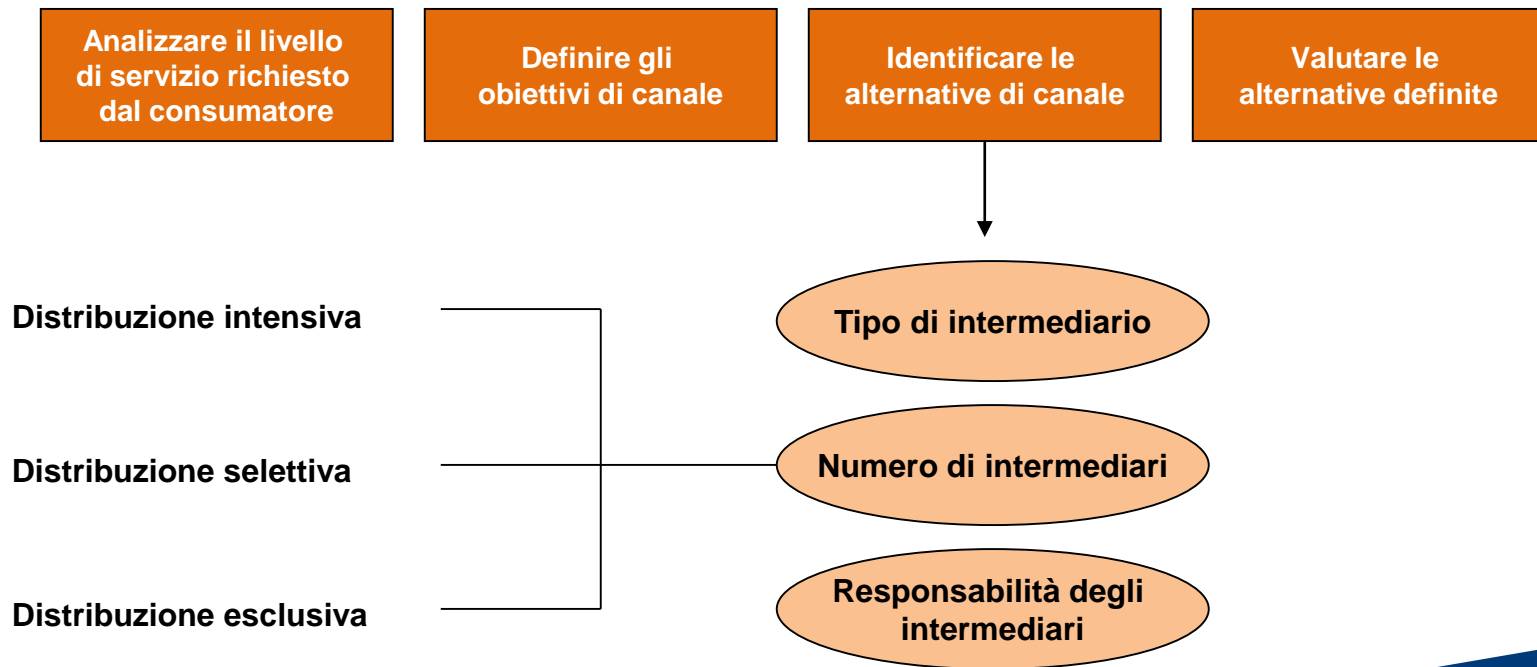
Analizzare il livello di servizio richiesto dal consumatore

Definire gli obiettivi di canale

Identificare le alternative di canale

Valutare le alternative definite

Tipo di intermediario

Numero di intermediari

Responsabilità degli intermediari

Distribuzione intensiva

Distribuzione selettiva

Distribuzione esclusiva